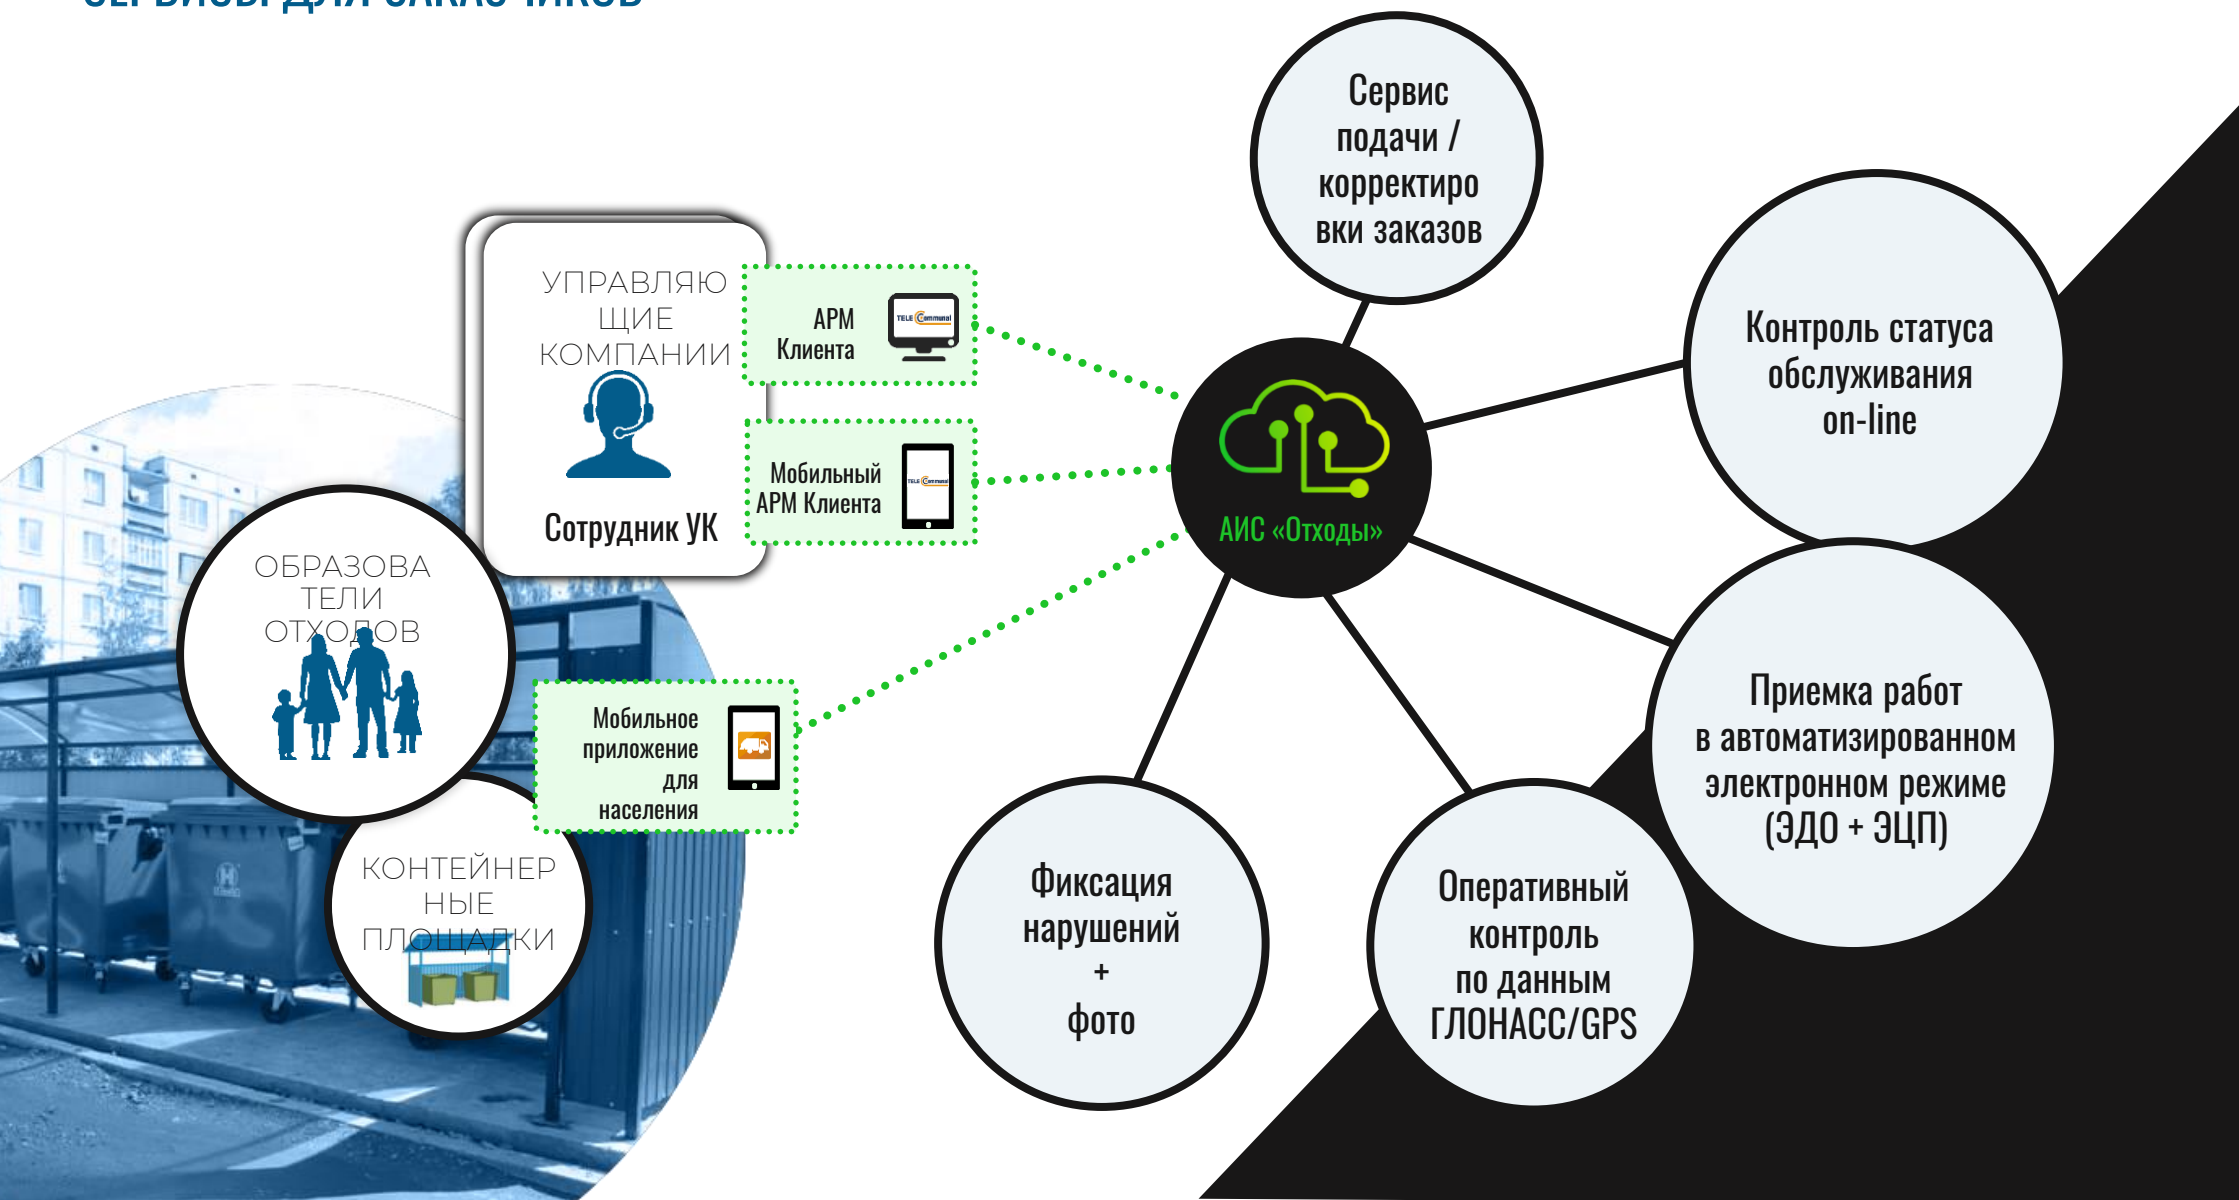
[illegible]

УПРАВЛЯЮЩИЕ КОМПАНИИ

Сотрудник УК

АРМ Клиента

TELE Communal

Мобильный АРМ Клиента

ОБРАЗОВАТЕЛИ ОТХОДОВ

Мобильное приложение для населения

КОНТЕЙНЕРНЫЕ ПЛОЩАДКИ

Сервис подачи / корректировки заказов

Контроль статуса обслуживания on-line

АИС «Отходы»

Приемка работ в автоматизированном электронном режиме (ЭДО + ЭЦП)

Фиксация нарушений + фото

Оперативный контроль по данным ГЛОНАСС/GPS